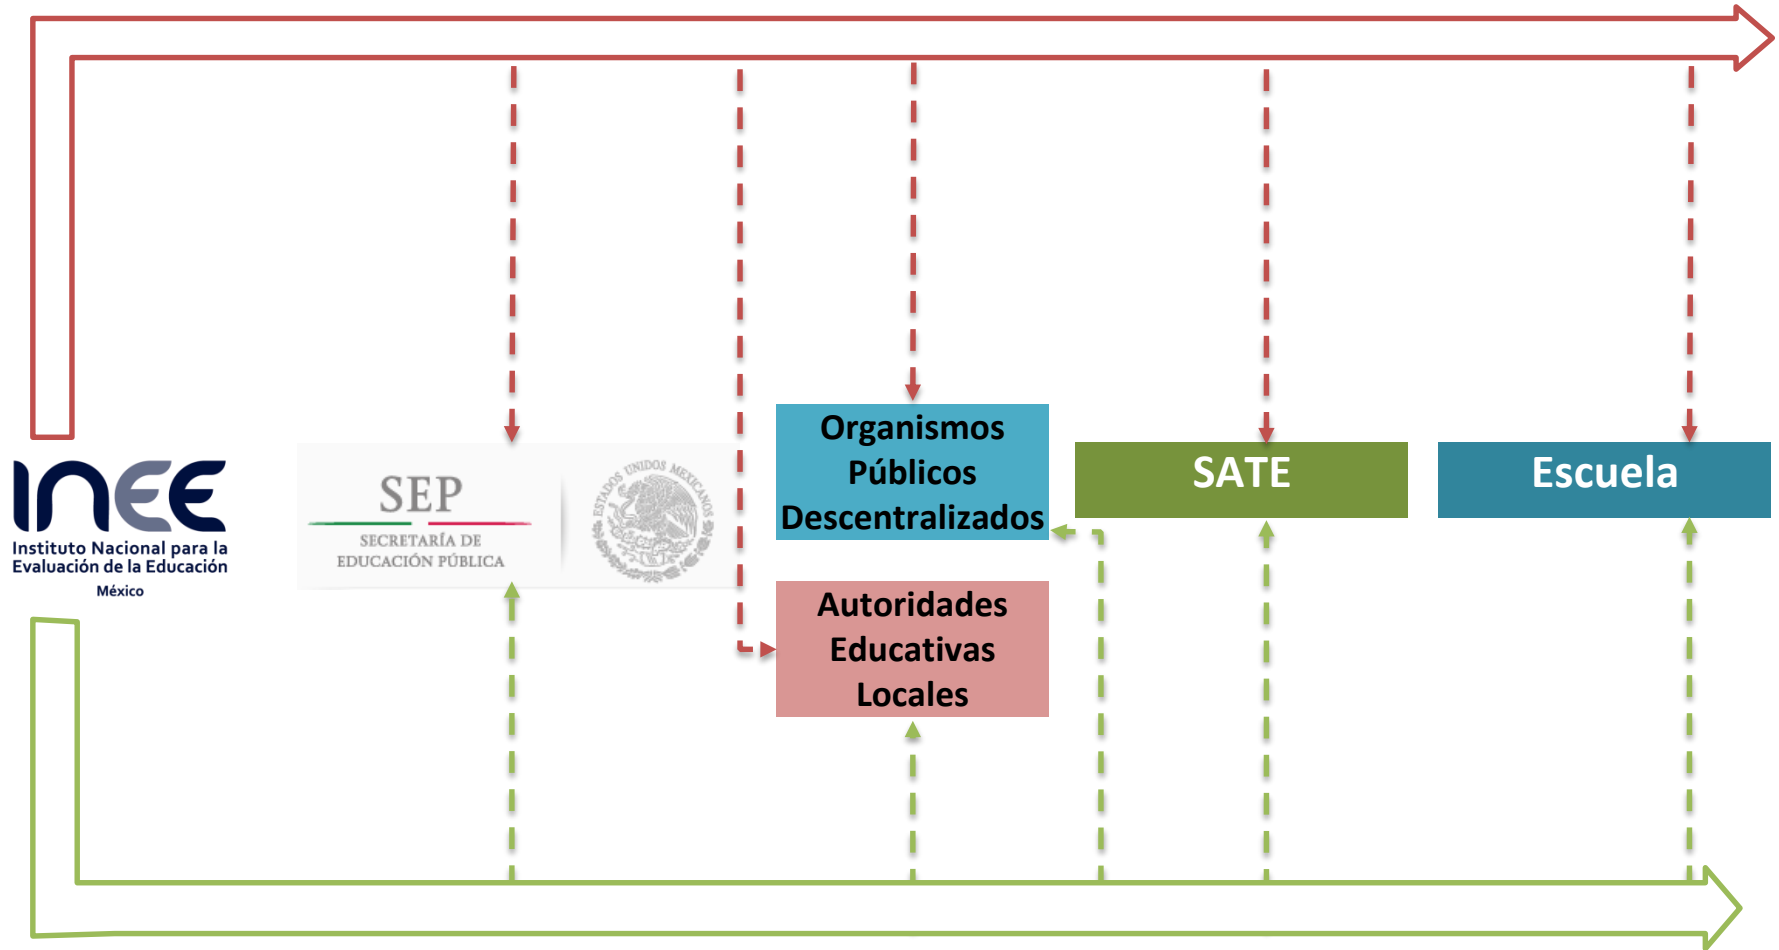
INEE
Instituto Nacional para la Evaluación de la Educación
México

SEP
SECRETARÍA DE EDUCACIÓN PÚBLICA

ESTADOS UNIDOS MEXICANOS

Organismos Públicos Descentralizados

Autoridades Educativas Locales

SATE

Escuela